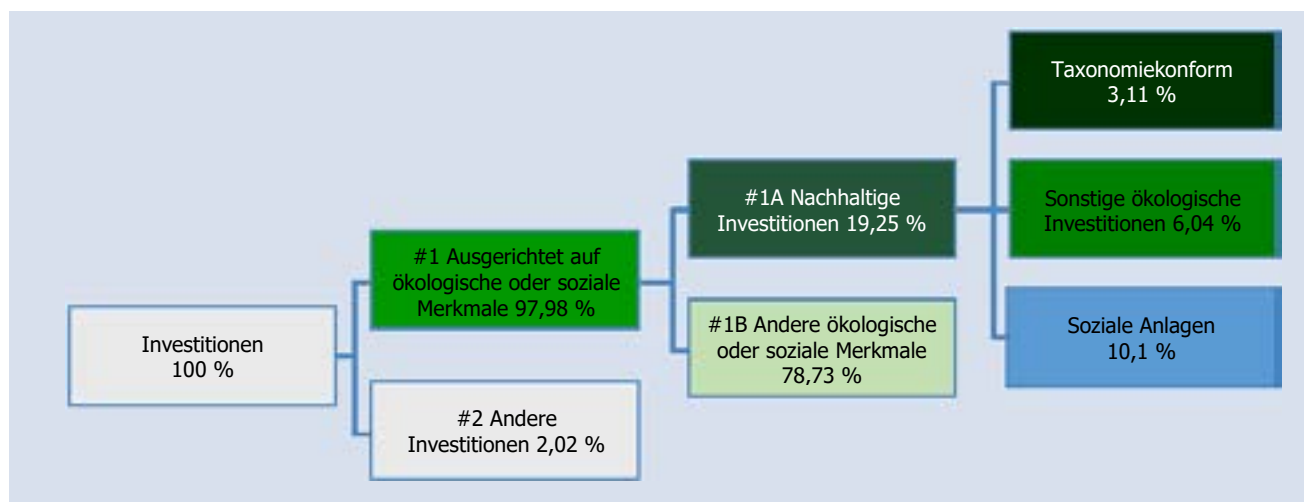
Investitionen
100 %

#1 Ausgerichtet auf ökologische oder soziale Merkmale 97,98 %

#2 Andere Investitionen 2,02 %

#1A Nachhaltige Investitionen 19,25 %

#1B Andere ökologische oder soziale Merkmale 78,73 %

Taxonomiekonform
3,11 %

Sonstige ökologische Investitionen 6,04 %

Soziale Anlagen
10,1 %